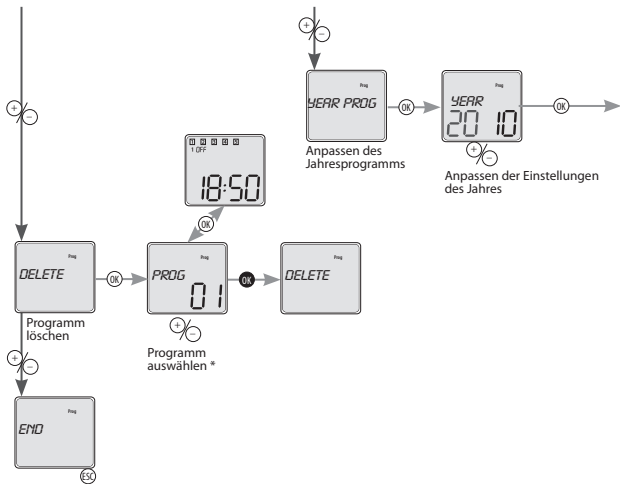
+/−

Prog
YEAR PROG
OK
Anpassen des Jahresprogramms

Prog
YEAR
20 10
OK
+/−
Anpassen der Einstellungen des Jahres

+/−

1 2 3 4 5
1 OFF
18:50

OK

Prog
DELETE
OK
Programm löschen

Prog
PROG
01
OK
+/−
Programm auswählen *

DELETE

+/−

Prog
END
ESC